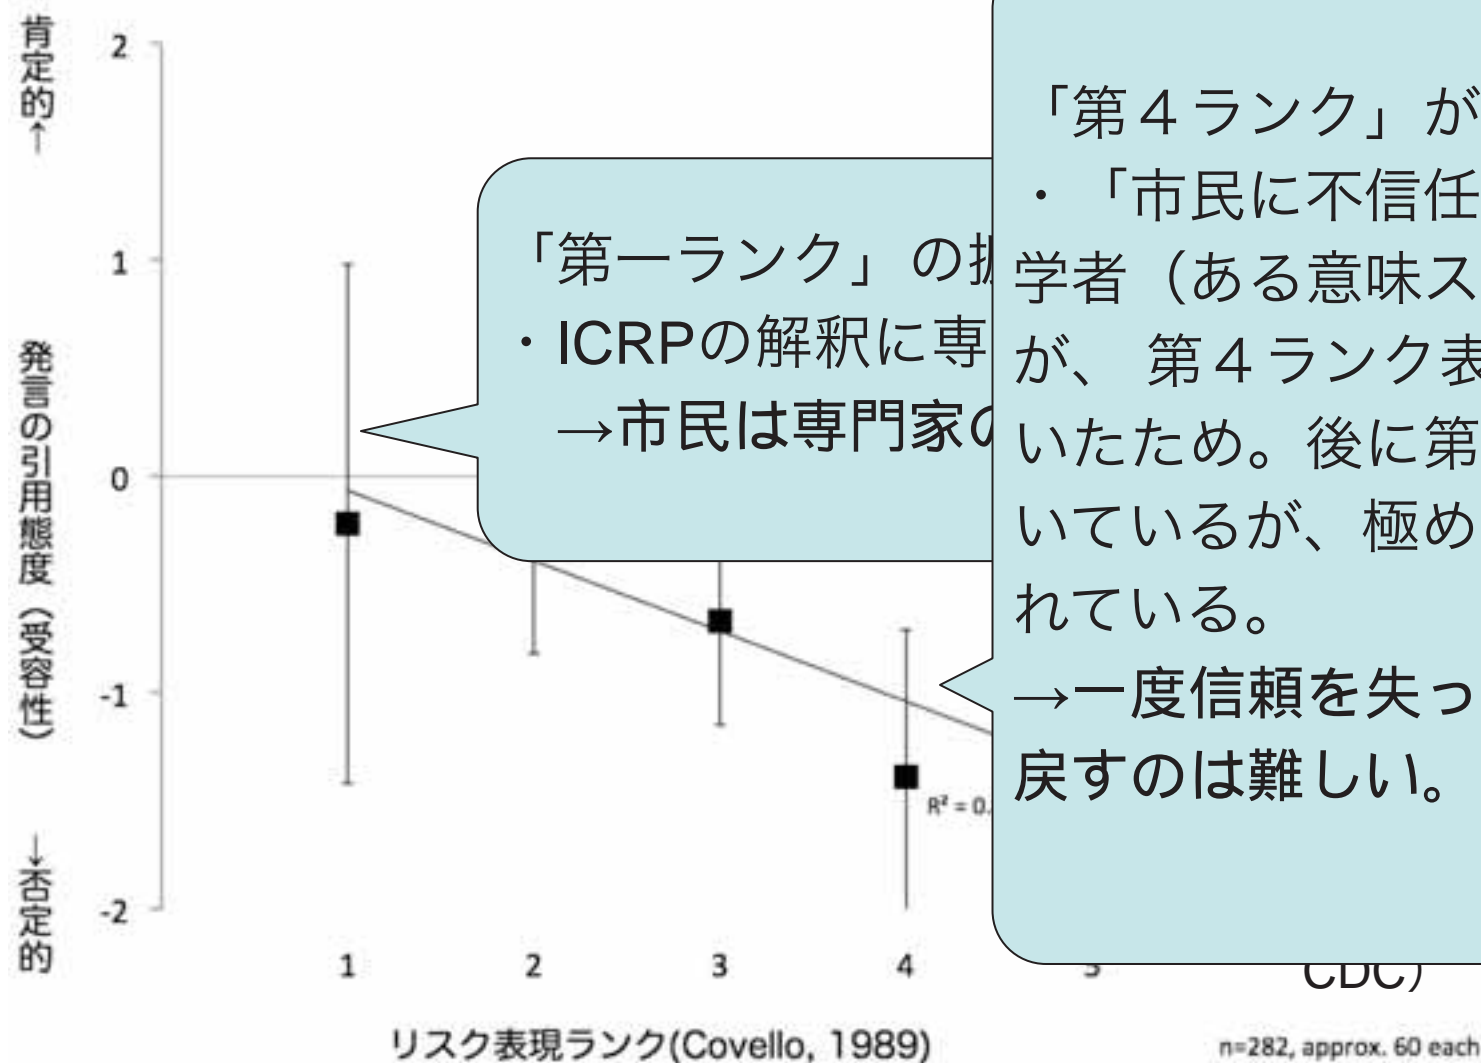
肯定的↑

2

1

発言の引用態度（受容性）

0

-1

↓否定的

-2

1 2 3 4 5

リスク表現ランク(Covello, 1989)

$R^2 = 0.$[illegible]

CDC)

n=282, approx. 60 each

「第一ランク」の扱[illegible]
・ICRPの解釈に専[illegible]
→市民は専門家の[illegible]

「第４ランク」が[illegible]
・「市民に不信任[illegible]
学者（ある意味ス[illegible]
が、 第４ランク表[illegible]
いたため。後に第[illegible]
いているが、極め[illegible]
れている。
→一度信頼を失っ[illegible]
戻すのは難しい。